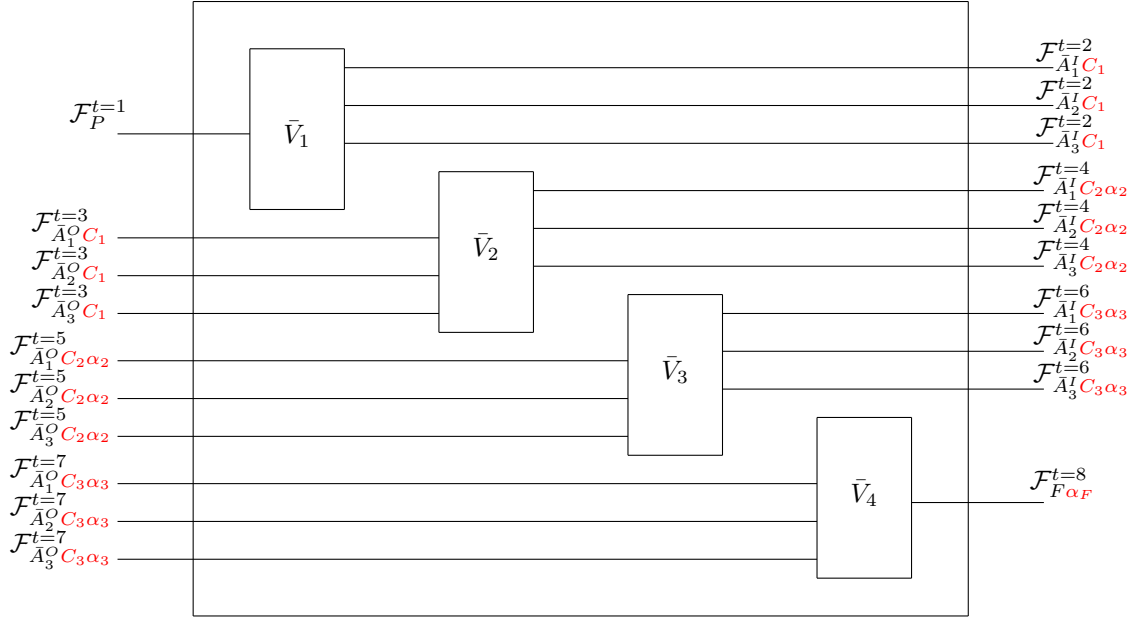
$\mathcal{F}_P^{t=1}$

$\bar{V}_1$

$\mathcal{F}_{\bar{A}_1^I C_1}^{t=2}$
$\mathcal{F}_{\bar{A}_2^I C_1}^{t=2}$
$\mathcal{F}_{\bar{A}_3^I C_1}^{t=2}$

$\mathcal{F}_{\bar{A}_1^O C_1}^{t=3}$
$\mathcal{F}_{\bar{A}_2^O C_1}^{t=3}$
$\mathcal{F}_{\bar{A}_3^O C_1}^{t=3}$

$\bar{V}_2$

$\mathcal{F}_{\bar{A}_1^I C_2\alpha_2}^{t=4}$
$\mathcal{F}_{\bar{A}_2^I C_2\alpha_2}^{t=4}$
$\mathcal{F}_{\bar{A}_3^I C_2\alpha_2}^{t=4}$

$\mathcal{F}_{\bar{A}_1^O C_2\alpha_2}^{t=5}$
$\mathcal{F}_{\bar{A}_2^O C_2\alpha_2}^{t=5}$
$\mathcal{F}_{\bar{A}_3^O C_2\alpha_2}^{t=5}$

$\bar{V}_3$

$\mathcal{F}_{\bar{A}_1^I C_3\alpha_3}^{t=6}$
$\mathcal{F}_{\bar{A}_2^I C_3\alpha_3}^{t=6}$
$\mathcal{F}_{\bar{A}_3^I C_3\alpha_3}^{t=6}$

$\mathcal{F}_{\bar{A}_1^O C_3\alpha_3}^{t=7}$
$\mathcal{F}_{\bar{A}_2^O C_3\alpha_3}^{t=7}$
$\mathcal{F}_{\bar{A}_3^O C_3\alpha_3}^{t=7}$

$\bar{V}_4$

$\mathcal{F}_{F\alpha_F}^{t=8}$